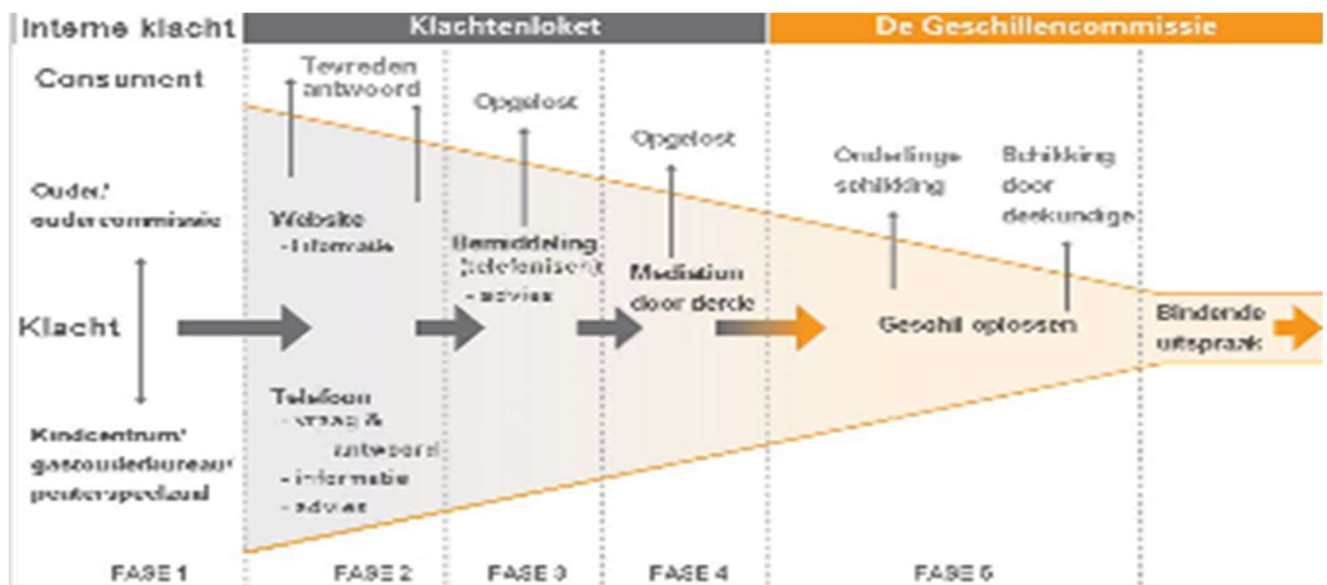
Interne klacht

Klachtenloket

De Geschillencommissie

Consument

Ouder/ oudercommissie

Klacht

Kindcentrum/ gastouderbureau/ peuterspeelzaal

Tevreden antwoord

Website
- informatie

Telefoon
- vraag & antwoord
- informatie
- advies

Opgelost

Bemiddeling (telefonisch)
- advies

Opgelost

Mediation door derde

Onderlinge schikking

Schikking door deskundige

Geschil oplossen

Bindende uitspraak

FASE 1

FASE 2

FASE 3

FASE 4

FASE 5